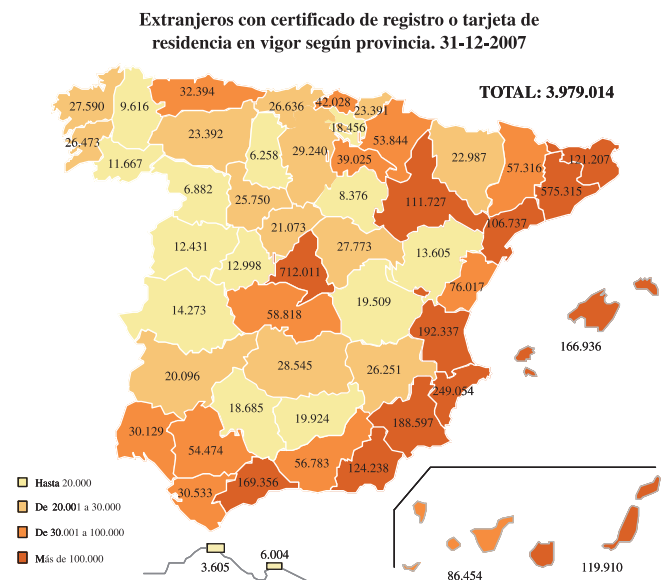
Extranjeros con certificado de registro o tarjeta de residencia en vigor según provincia. 31-12-2007

TOTAL: 3.979.014

27.590
9.616
32.394
26.636
42.028
23.391
18.456
26.473
11.667
23.392
6.258
29.240
39.025
53.844
22.987
57.316
121.207
6.882
25.750
8.376
111.727
575.315
21.073
106.737
12.431
12.998
712.011
27.773
13.605
76.017
14.273
58.818
19.509
192.337
166.936
28.545
20.096
26.251
249.054
18.685
19.924
30.129
188.597
54.474
56.783
124.238
169.356
30.533
3.605
6.004
86.454
119.910

Hasta 20.000
De 20.001 a 30.000
De 30.001 a 100.000
Más de 100.000